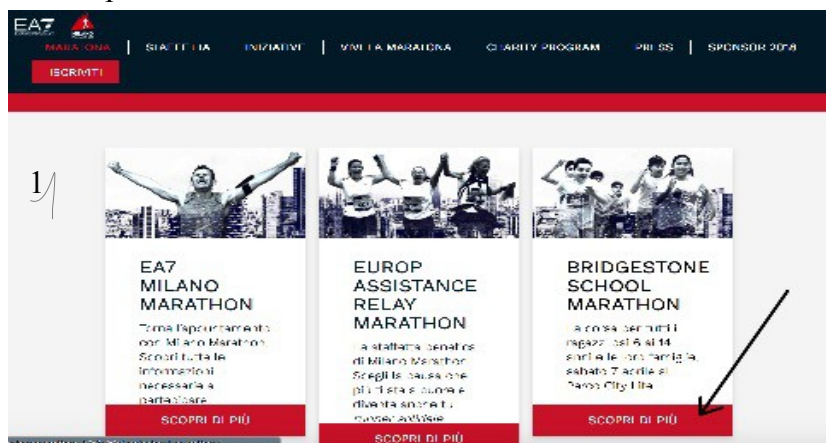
EA7

MARATONA | STAFFETTA | INIZIATIVE | VIVI LA MARATONA | CHARITY PROGRAM | PRESS | SPONSOR 2018

ISCRIVITI

1

EA7 MILANO MARATHON

Torna l'appuntamento con Milano Marathon. Scopri tutte le informazioni necessarie a partecipare

SCOPRI DI PIÙ

EUROP ASSISTANCE RELAY MARATHON

La staffetta benefica di Milano Marathon. Scegli la causa che più ti sta a cuore e diventa anche tu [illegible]

SCOPRI DI PIÙ

BRIDGESTONE SCHOOL MARATHON

La corsa per tutti i ragazzi dai 6 ai 14 anni e le loro famiglie, sabato 7 aprile al Parco City Life

SCOPRI DI PIÙ